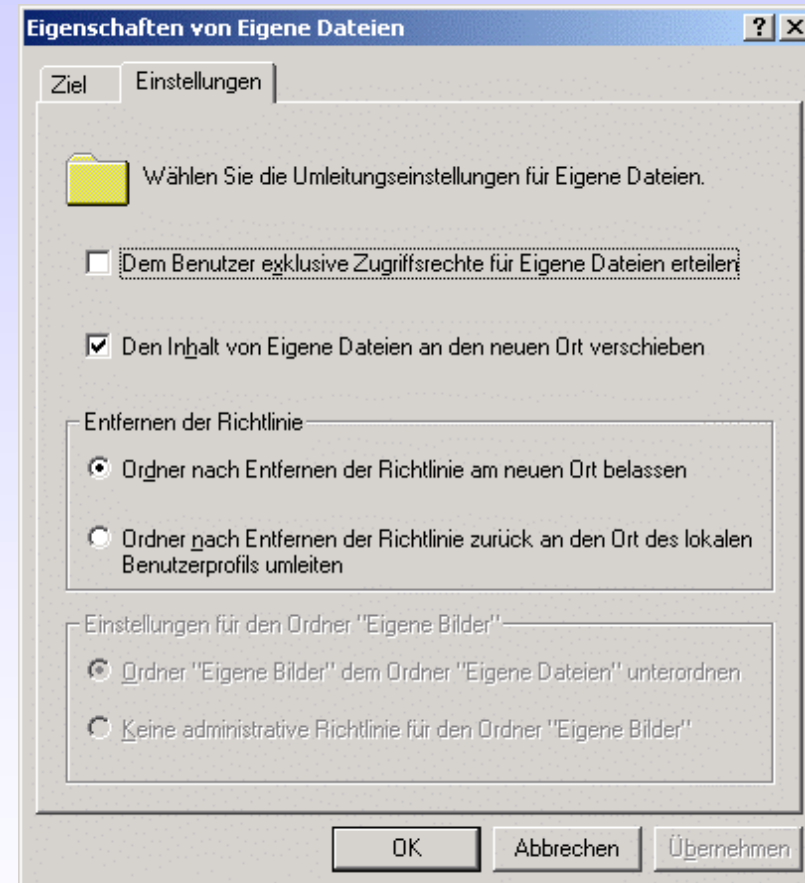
Eigenschaften von Eigene Dateien
?
X
Ziel
Einstellungen

Wählen Sie die Umleitungseinstellungen für Eigene Dateien.

Dem Benutzer exklusive Zugriffsrechte für Eigene Dateien erteilen

Den Inhalt von Eigene Dateien an den neuen Ort verschieben

Entfernen der Richtlinie

Ordner nach Entfernen der Richtlinie am neuen Ort belassen

Ordner nach Entfernen der Richtlinie zurück an den Ort des lokalen Benutzerprofils umleiten

Einstellungen für den Ordner "Eigene Bilder"

Ordner "Eigene Bilder" dem Ordner "Eigene Dateien" unterordnen

Keine administrative Richtlinie für den Ordner "Eigene Bilder"

OK
Abbrechen
Übernehmen